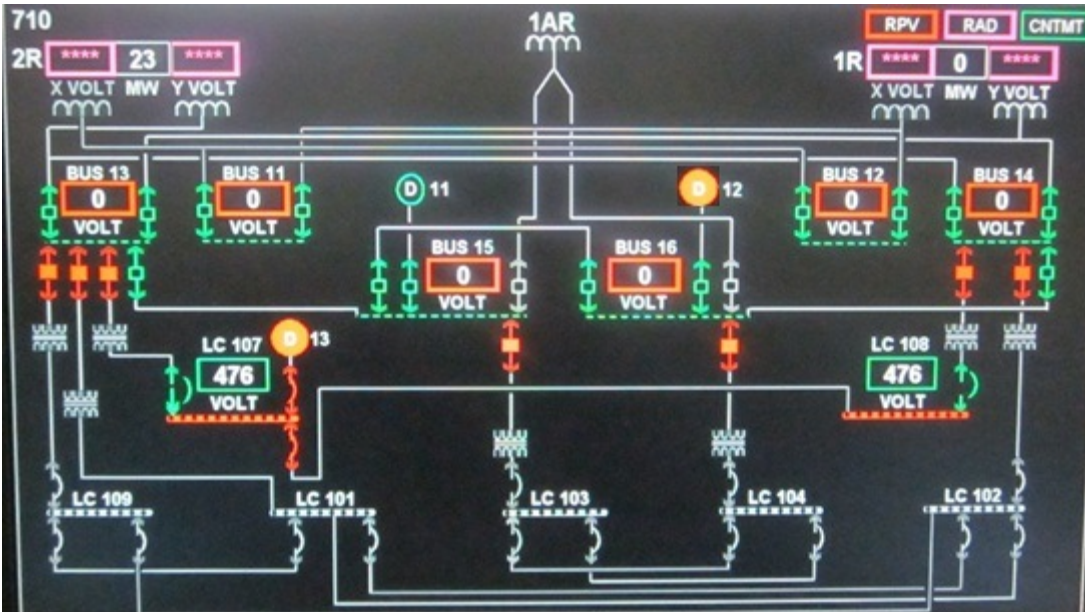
710

1AR

RPV RAD CNTMT

2R **** 23 ****
X VOLT MW Y VOLT

1R **** 0 ****
X VOLT MW Y VOLT

BUS 13
0
VOLT

BUS 11
0
VOLT

D 11

D 12

BUS 12
0
VOLT

BUS 14
0
VOLT

BUS 15
0
VOLT

BUS 16
0
VOLT

LC 107
476
VOLT

D 13

LC 108
476
VOLT

LC 109

LC 101

LC 103

LC 104

LC 102